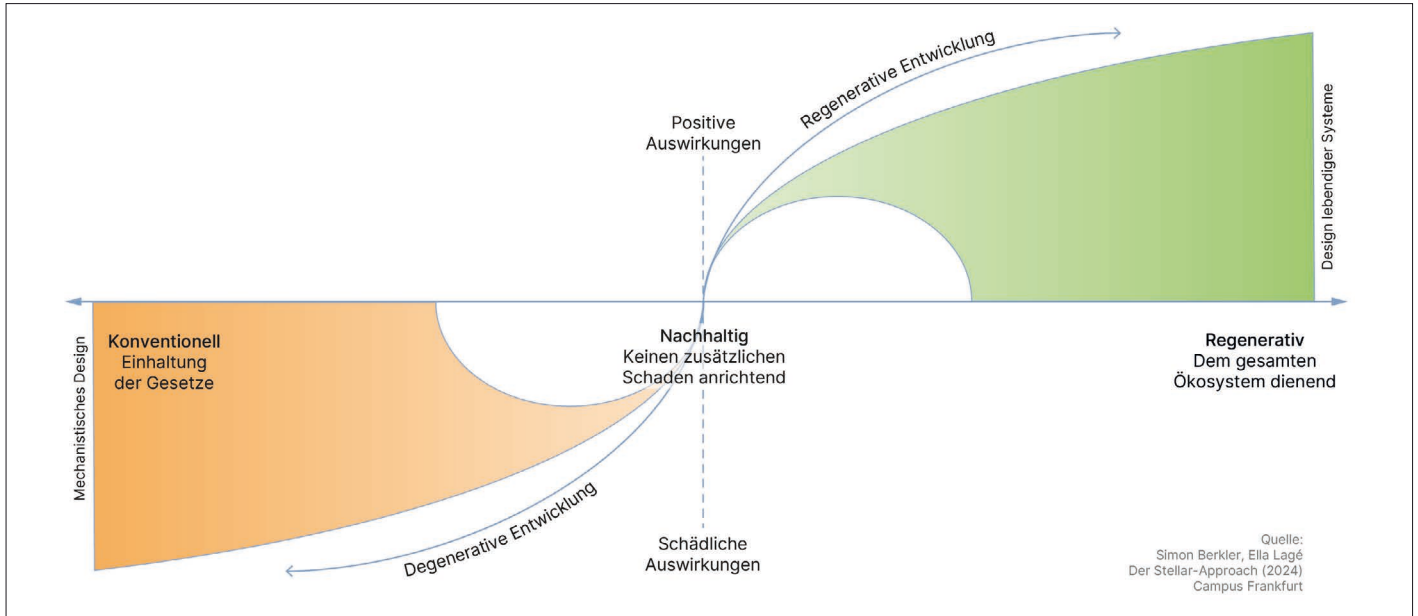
Regenerative Entwicklung

Positive Auswirkungen

Design lebendiger Systeme

Mechanistisches Design

Konventionell
Einhaltung der Gesetze

Nachhaltig
Keinen zusätzlichen Schaden anrichtend

Regenerativ
Dem gesamten Ökosystem dienend

Degenerative Entwicklung

Schädliche Auswirkungen

Quelle:
Simon Berkler, Ella Lagé
Der Stellar-Approach (2024)
Campus Frankfurt